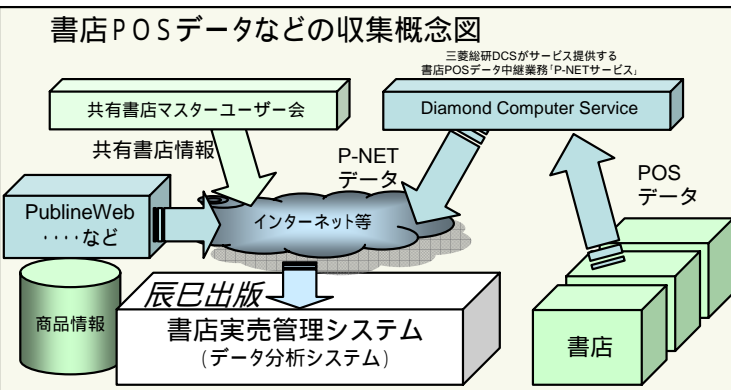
書店ＰＯＳデータなどの収集概念図

三菱総研DCSがサービス提供する
書店POSデータ中継業務「P-NETサービス」

共有書店マスターユーザー会

Diamond Computer Service

共有書店情報

P-NET
データ

POS
データ

PublineWeb
・・・・など

インターネット等

商品情報

辰巳出版

書店実売管理システム
（データ分析システム）

書店